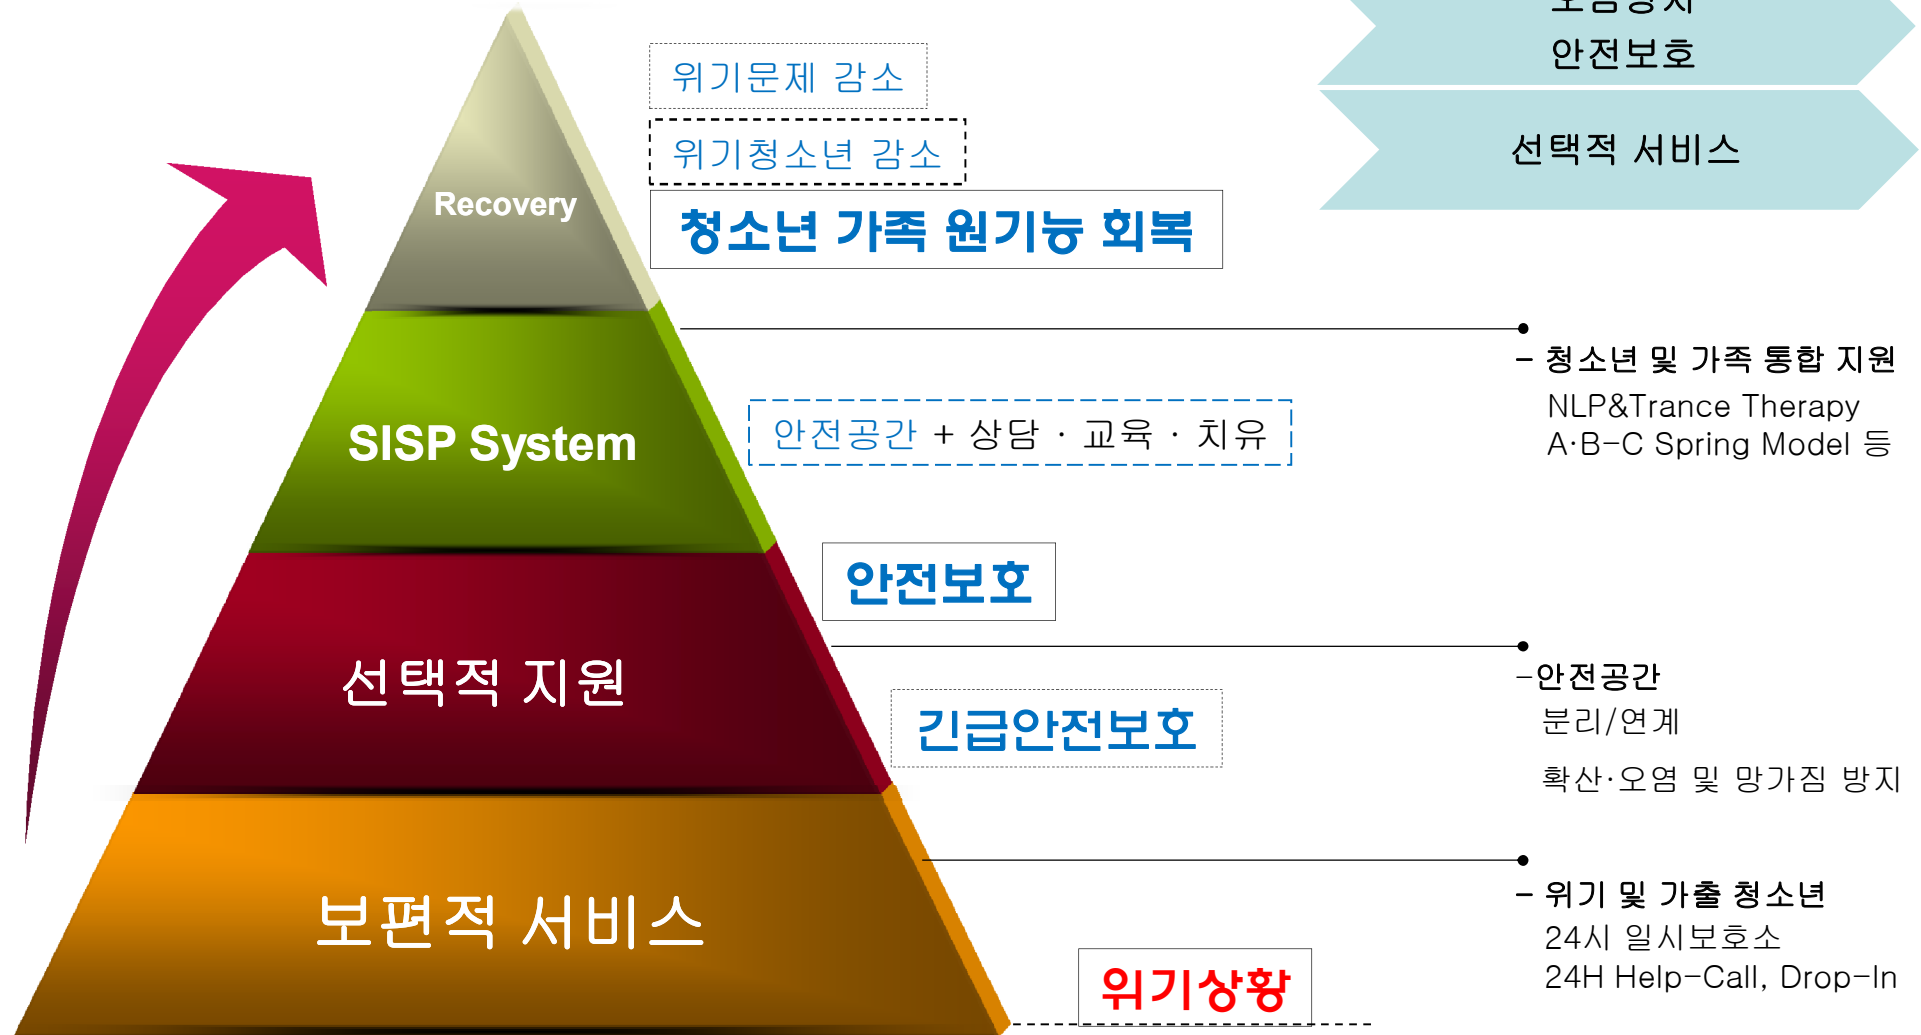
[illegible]
안전보호

선택적 서비스

위기문제 감소

위기청소년 감소

Recovery

청소년 가족 원기능 회복

– 청소년 및 가족 통합 지원
NLP&Trance Therapy
A·B–C Spring Model 등

SISP System

안전공간 + 상담 · 교육 · 치유

안전보호

선택적 지원

–안전공간
분리/연계
확산·오염 및 망가짐 방지

긴급안전보호

보편적 서비스

– 위기 및 가출 청소년
24시 일시보호소
24H Help–Call, Drop–In

위기상황